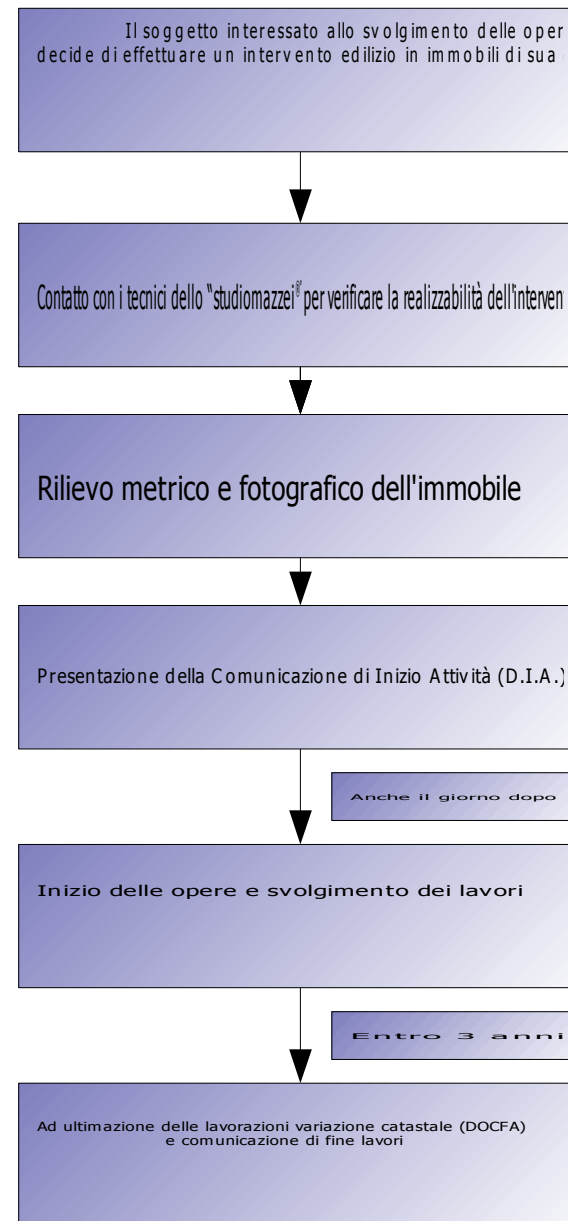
Il soggetto interessato allo svolgimento delle oper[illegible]
decide di effettuare un intervento edilizio in immobili di sua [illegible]

Contatto con i tecnici dello "studiomazzei®" per verificare la realizzabilità dell'interven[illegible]

Rilievo metrico e fotografico dell'immobile

Presentazione della Comunicazione di Inizio Attività (D.I.A.)

Anche il giorno dopo

Inizio delle opere e svolgimento dei lavori

Entro 3 anni

Ad ultimazione delle lavorazioni variazione catastale (DOCFA) e comunicazione di fine lavori